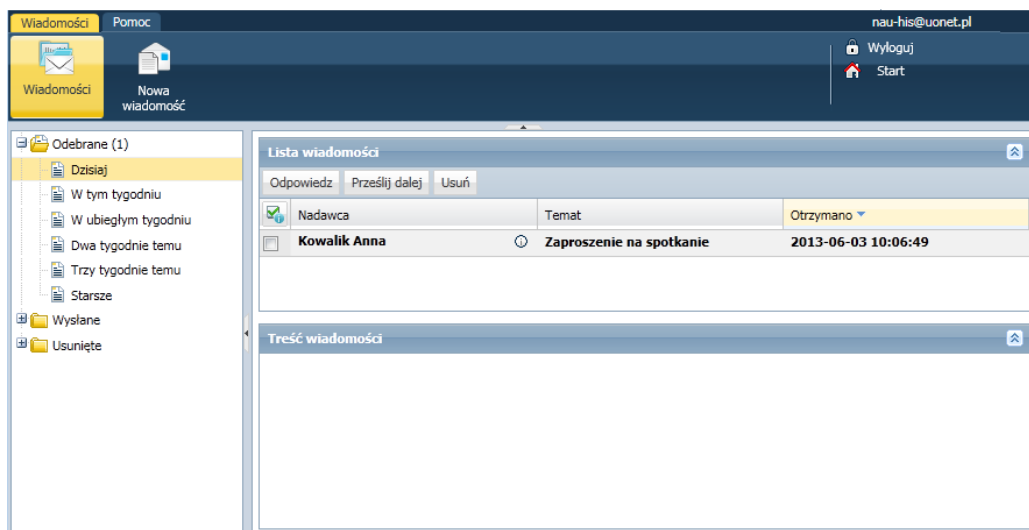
Wiadomości Pomoc

nau-his@uonet.pl

Wiadomości

Nowa wiadomość

Wyloguj

Start

Odebrane (1)

Dzisiaj

W tym tygodniu

W ubiegłym tygodniu

Dwa tygodnie temu

Trzy tygodnie temu

Starsze

Wysłane

Usunięte

Lista wiadomości

Odpowiedz Prześlij dalej Usuń

| | Nadawca | Temat | Otrzymano |
|---|---|---|---|
| | Kowalik Anna | Zaproszenie na spotkanie | 2013-06-03 10:06:49 |

Treść wiadomości